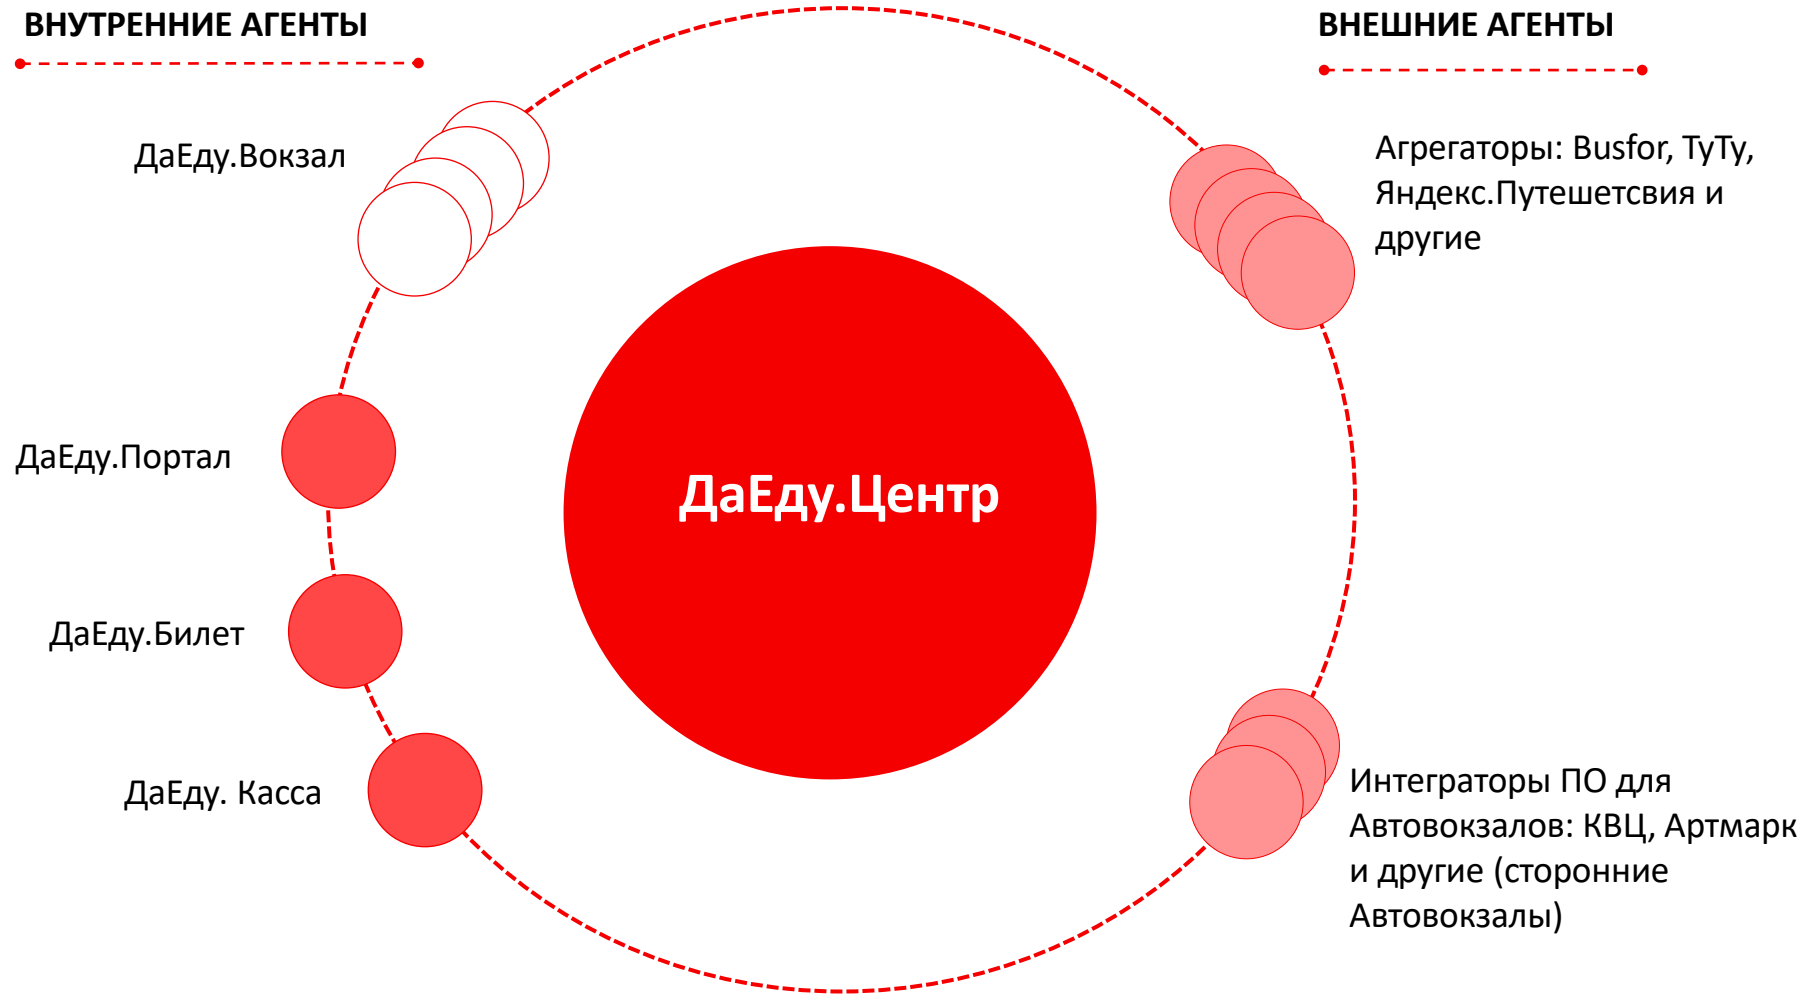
ВНУТРЕННИЕ АГЕНТЫ

ВНЕШНИЕ АГЕНТЫ

ДаЕду.Вокзал

Агрегаторы: Busfor, ТуТу, Яндекс.Путешетсвия и другие

ДаЕду.Портал

ДаЕду.Центр

ДаЕду.Билет

ДаЕду. Касса

Интеграторы ПО для Автовокзалов: КВЦ, Артмарк и другие (сторонние Автовокзалы)